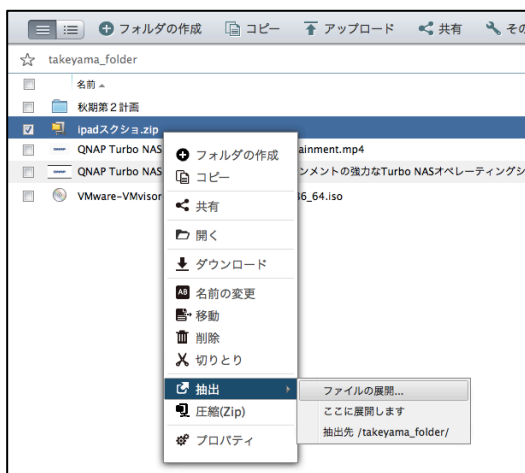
フォルダの作成 コピー アップロード 共有 その

takeyama_folder

名前

秋期第２計画

ipadスクショ.zip

QNAP Turbo NAS ainment.mp4

QNAP Turbo NAS ンメントの強力なTurbo NASオペレーティングシ

VMware-VMvisor 36_64.iso

フォルダの作成
コピー
共有
開く
ダウンロード
名前の変更
移動
削除
切りとり
抽出
圧縮(Zip)
プロパティ

ファイルの展開...
ここに展開します
抽出先 /takeyama_folder/